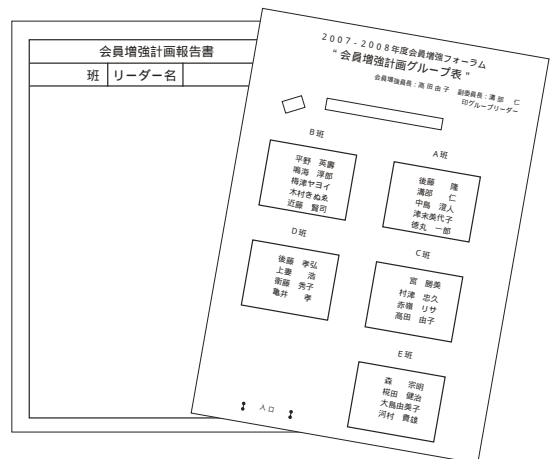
会員増強計画報告書

班 リーダー名

2007-2008年度会員増強フォーラム
"会員増強計画グループ表"

会員増強委員：高田由子　副委員長：濱部　仁
印グループリーダー

B班
平野　英露
鳴海　淳郎
梅津ヤヨイ
木村きぬ糸
近藤　賢司

A班
後藤　隆
濱部　仁
中島　澄人
津末美代子
徳丸　一郎

D班
後藤　孝弘
上妻　浩
衛藤　秀子
亀井　孝

C班
宮　勝美
村津　忠久
赤嶺　リサ
高田　由子

E班
森　宗明
桜田　健治
大島由美子
河村　貴雄

入口